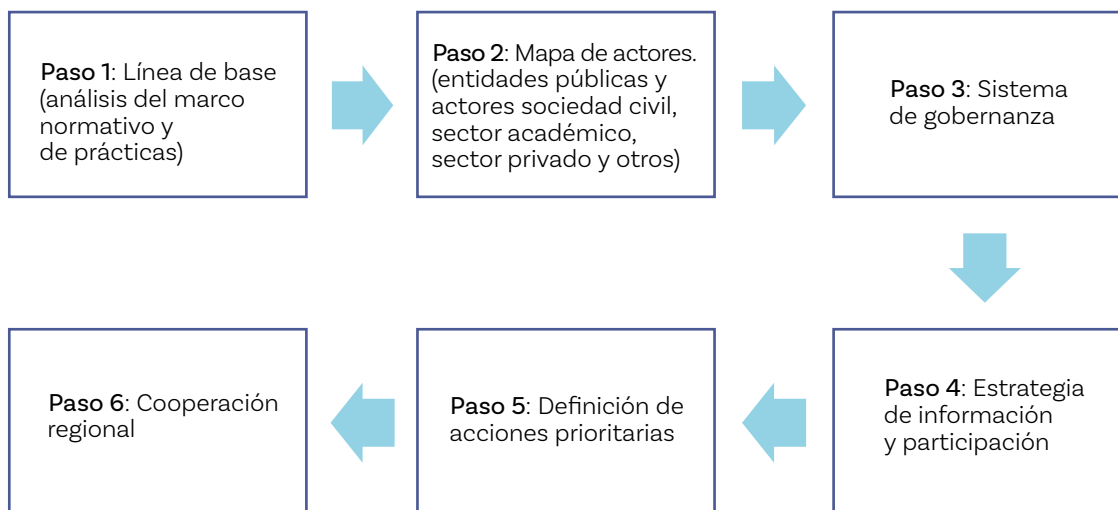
Paso 1: Línea de base (análisis del marco normativo y de prácticas)

Paso 2: Mapa de actores. (entidades públicas y actores sociedad civil, sector académico, sector privado y otros)

Paso 3: Sistema de gobernanza

Paso 4: Estrategia de información y participación

Paso 5: Definición de acciones prioritarias

Paso 6: Cooperación regional